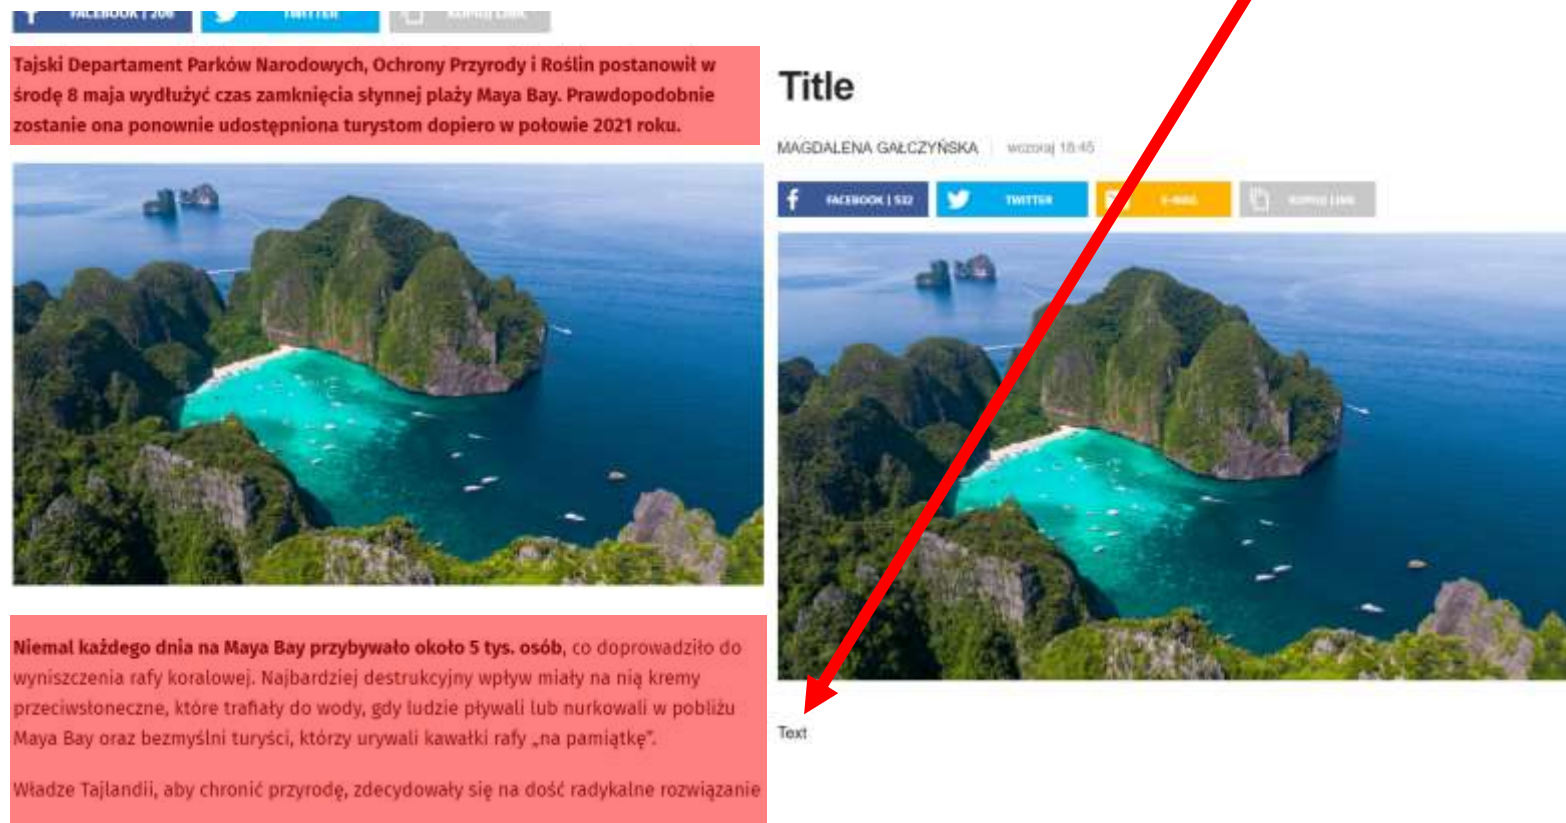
FACEBOOK | 208 TWITTER KOPIUJ LINK

Tajski Departament Parków Narodowych, Ochrony Przyrody i Roślin postanowił w środę 8 maja wydłużyć czas zamknięcia słynnej plaży Maya Bay. Prawdopodobnie zostanie ona ponownie udostępniona turystom dopiero w połowie 2021 roku.

Niemal każdego dnia na Maya Bay przybywało około 5 tys. osób, co doprowadziło do wyniszczenia rafy koralowej. Najbardziej destrukcyjny wpływ miały na nią kremy przeciwsłoneczne, które trafiały do wody, gdy ludzie pływali lub nurkowali w pobliżu Maya Bay oraz bezmyślni turyści, którzy urywali kawałki rafy „na pamiątkę".

Władze Tajlandii, aby chronić przyrodę, zdecydowały się na dość radykalne rozwiązanie

Title

MAGDALENA GAŁCZYŃSKA | wczoraj 18:45

FACEBOOK | 532 TWITTER E-MAIL KOPIUJ LINK

Text